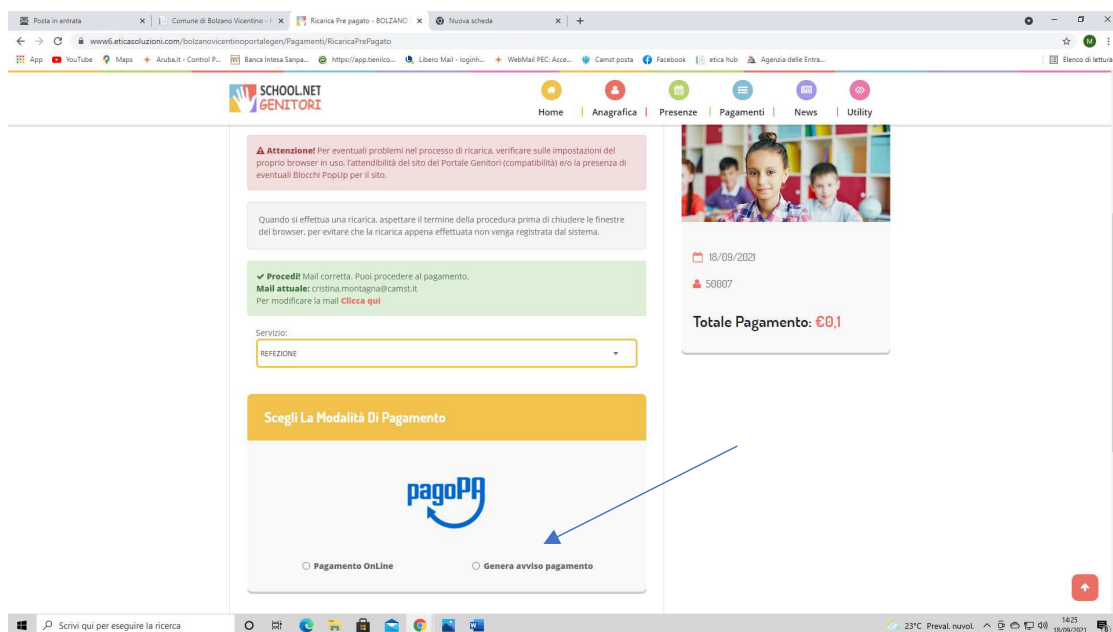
Posta in entrata | Comune di Bolzano Vicentino - | Ricarica Pre pagato - BOLZANO | Nuova scheda

www6.eticasoluzioni.com/bolzanovicentinoportalegen/Pagamenti/RicaricaPrePagato

App | YouTube | Maps | Aruba.it - Control P... | Banca Intesa Sanpa... | https://app.tienilco... | Libero Mail - loginh... | WebMail PEC: Acce... | Camst posta | Facebook | etica hub | Agenzia delle Entra... | Elenco di lettura

SCHOOL.NET GENITORI

Home | Anagrafica | Presenze | Pagamenti | News | Utility

⚠ **Attenzione!** Per eventuali problemi nel processo di ricarica, verificare sulle impostazioni del proprio browser in uso, l'attendibilità del sito del Portale Genitori (compatibilità) e/o la presenza di eventuali Blocchi PopUp per il sito.

Quando si effettua una ricarica, aspettare il termine della procedura prima di chiudere le finestre del browser, per evitare che la ricarica appena effettuata non venga registrata dal sistema.

✔ **Procedi!** Mail corretta. Puoi procedere al pagamento.
**Mail attuale:** cristina.montagna@camst.it
Per modificare la mail **Clicca qui**

Servizio:
REFEZIONE

Scegli La Modalità Di Pagamento

pagoPA

○ Pagamento OnLine ○ Genera avviso pagamento

18/09/2021

50007

Totale Pagamento: €0,1

Scrivi qui per eseguire la ricerca

23°C Preval. nuvol. 14:25 18/09/2021